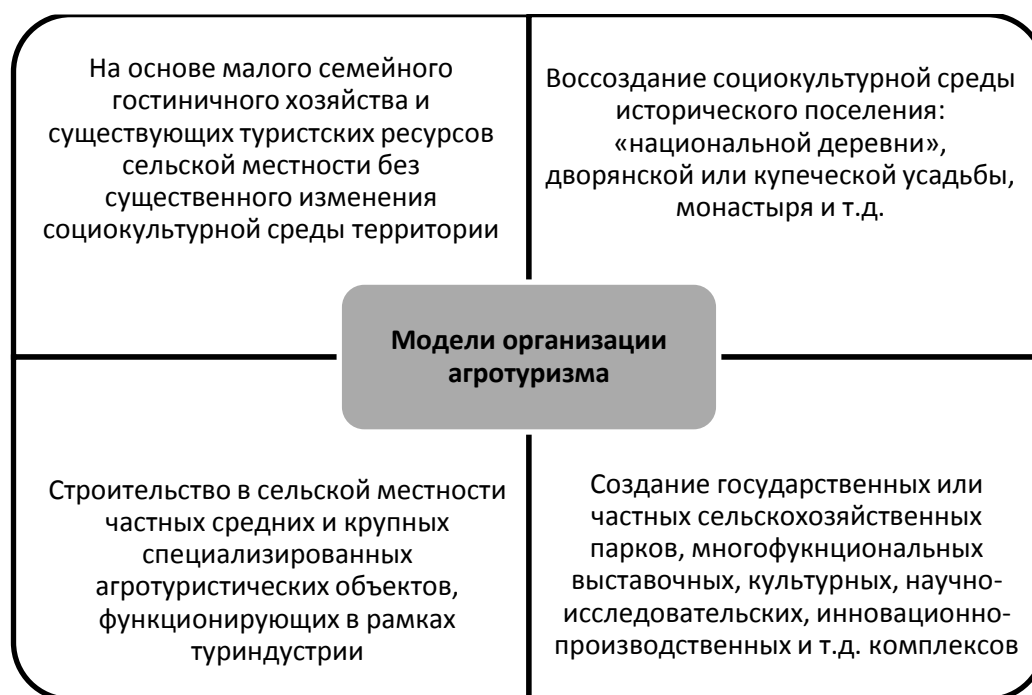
На основе малого семейного гостиничного хозяйства и существующих туристских ресурсов сельской местности без существенного изменения социокультурной среды территории

Воссоздание социокультурной среды исторического поселения: «национальной деревни», дворянской или купеческой усадьбы, монастыря и т.д.

Модели организации агротуризма

Строительство в сельской местности частных средних и крупных специализированных агротуристических объектов, функционирующих в рамках туриндустрии

Создание государственных или частных сельскохозяйственных парков, многофукнциональных выставочных, культурных, научно-исследовательских, инновационно-производственных и т.д. комплексов